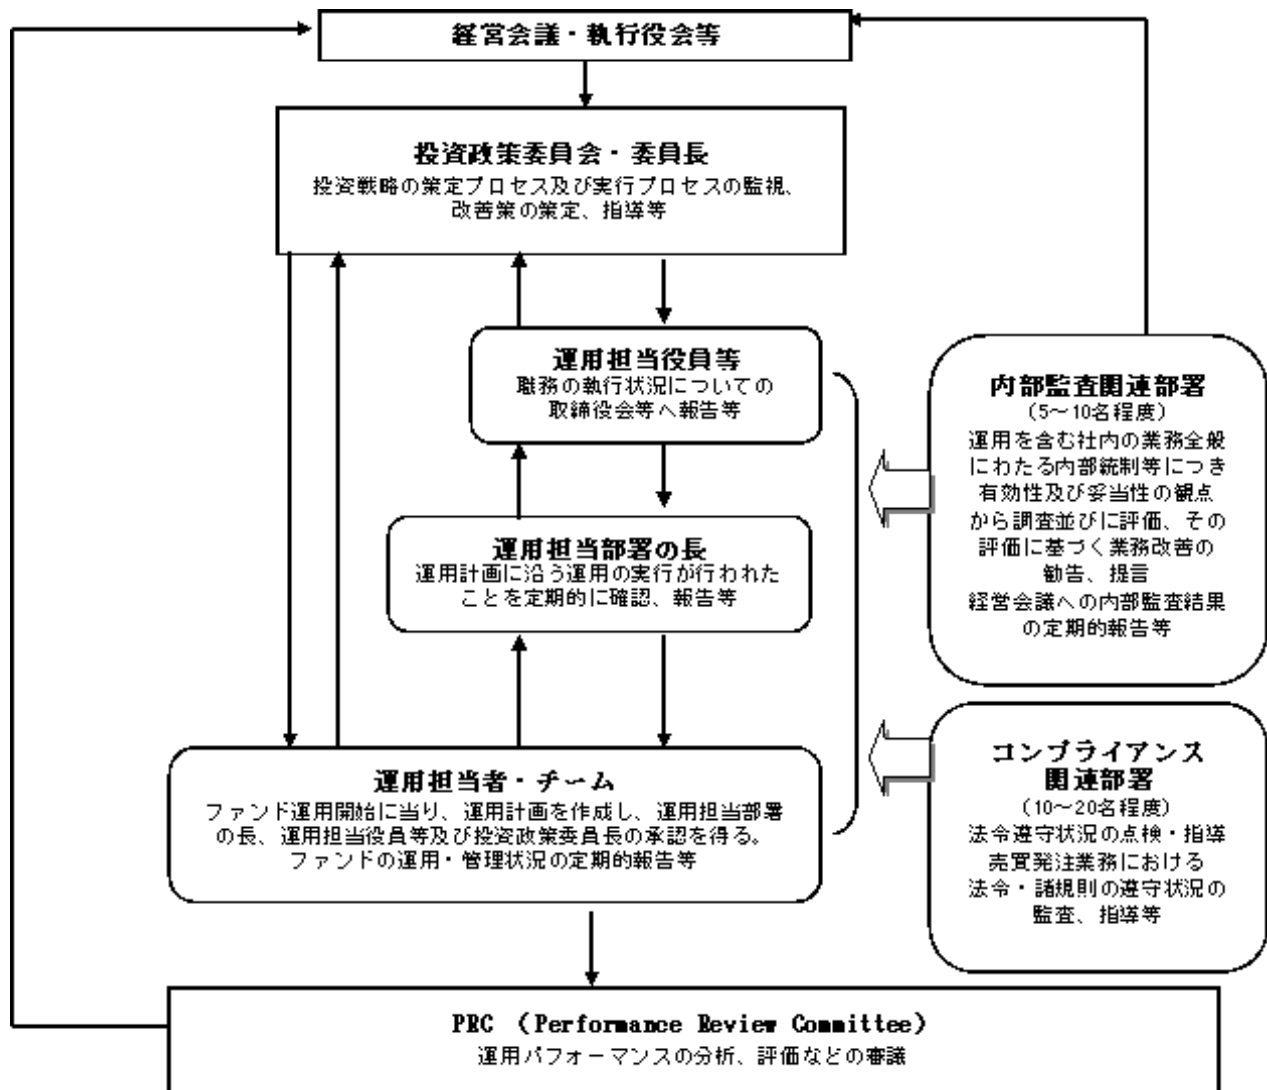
経営会議・執行役会等

投資政策委員会・委員長
投資戦略の策定プロセス及び実行プロセスの監視、改善策の策定、指導等

運用担当役員等
職務の執行状況についての取締役会等へ報告等

運用担当部署の長
運用計画に沿う運用の実行が行われたことを定期的に確認、報告等

運用担当者・チーム
ファンド運用開始に当り、運用計画を作成し、運用担当部署の長、運用担当役員等及び投資政策委員長の承認を得る。
ファンドの運用・管理状況の定期的報告等

内部監査関連部署
（5～10名程度）
運用を含む社内の業務全般にわたる内部統制等につき有効性及び妥当性の観点から調査並びに評価、その評価に基づく業務改善の勧告、提言
経営会議への内部監査結果の定期的報告等

コンプライアンス関連部署
（10～20名程度）
法令遵守状況の点検・指導
売買発注業務における法令・諸規則の遵守状況の監査、指導等

PRC （Performance Review Committee）
運用パフォーマンスの分析、評価などの審議